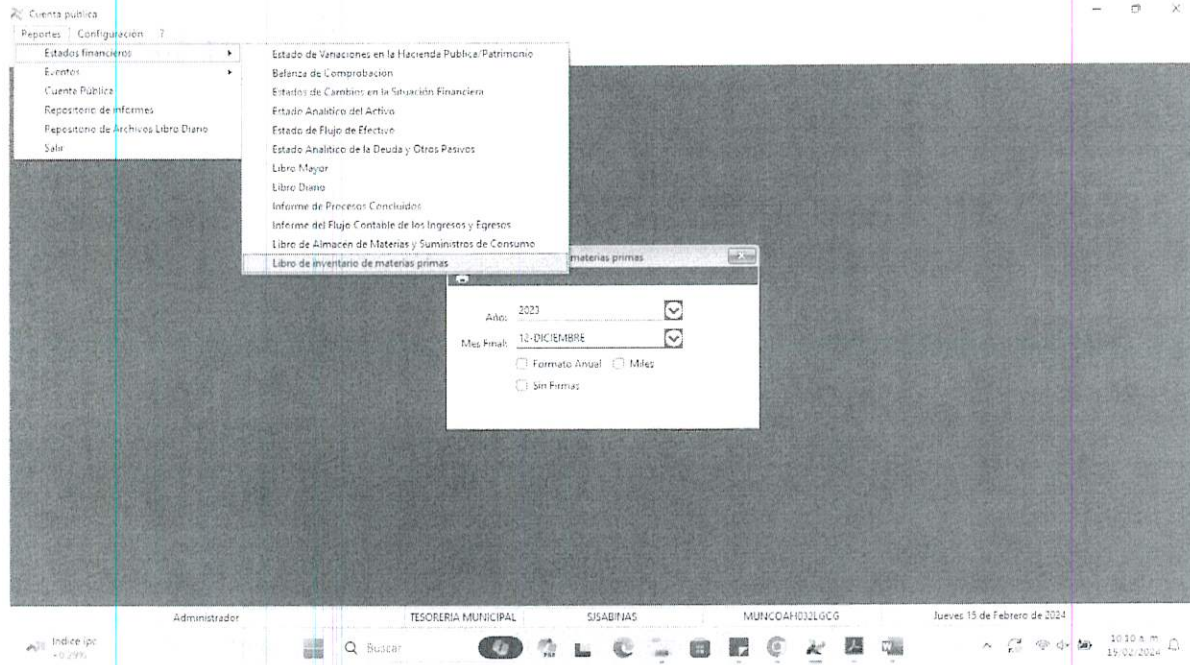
Cuenta pública
Reportes Configuración ?
Estados financieros
Eventos
Cuenta Pública
Repositorio de informes
Repositorio de Archivos Libro Diario
Salir

Estado de Variaciones en la Hacienda Pública/Patrimonio
Balanza de Comprobación
Estados de Cambios en la Situación Financiera
Estado Analítico del Activo
Estado de Flujo de Efectivo
Estado Analítico de la Deuda y Otros Pasivos
Libro Mayor
Libro Diario
Informe de Procesos Concluidos
Informe del Flujo Contable de los Ingresos y Egresos
Libro de Almacen de Materias y Suministros de Consumo
Libro de inventario de materias primas

materias primas
Año: 2023
Mes Final: 12-DICIEMBRE
Formato Anual
Miles
Sin Firmas

Administrador
TESORERIA MUNICIPAL
SISABINAS
MUNCOAH032LGCG
Jueves 15 de Febrero de 2024

Indice ipc
+0.29%
Buscar
10:10 a. m.
15/02/2024